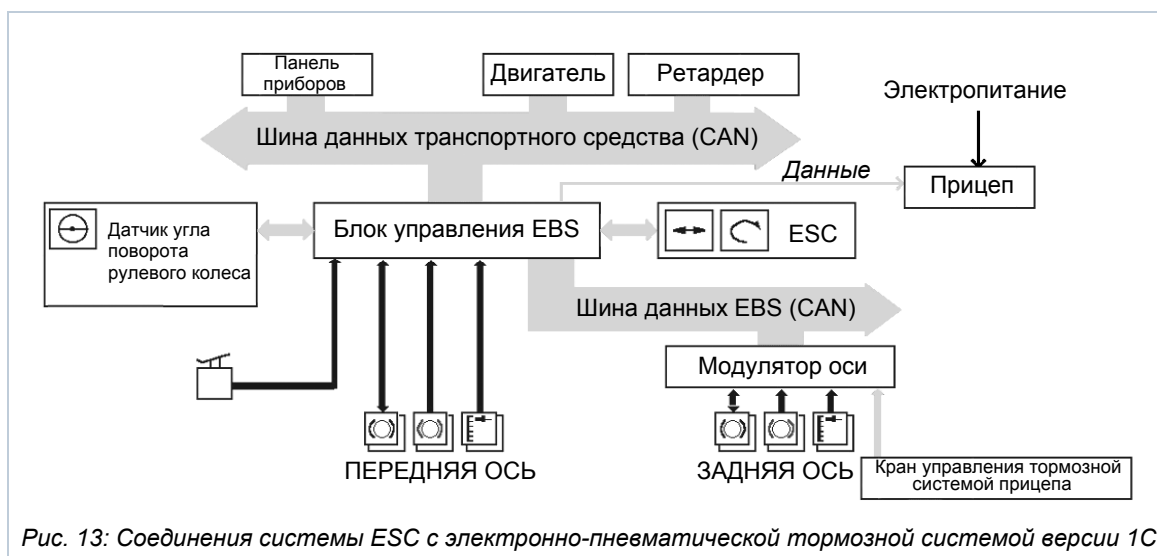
Панель приборов

Двигатель

Ретардер

Электропитание

Шина данных транспортного средства (CAN)

Данные

Прицеп

Датчик угла поворота рулевого колеса

Блок управления EBS

ESC

Шина данных EBS (CAN)

Модулятор оси

ПЕРЕДНЯЯ ОСЬ

ЗАДНЯЯ ОСЬ

Кран управления тормозной системой прицепа

Рис. 13: Соединения системы ESC с электронно-пневматической тормозной системой версии 1C